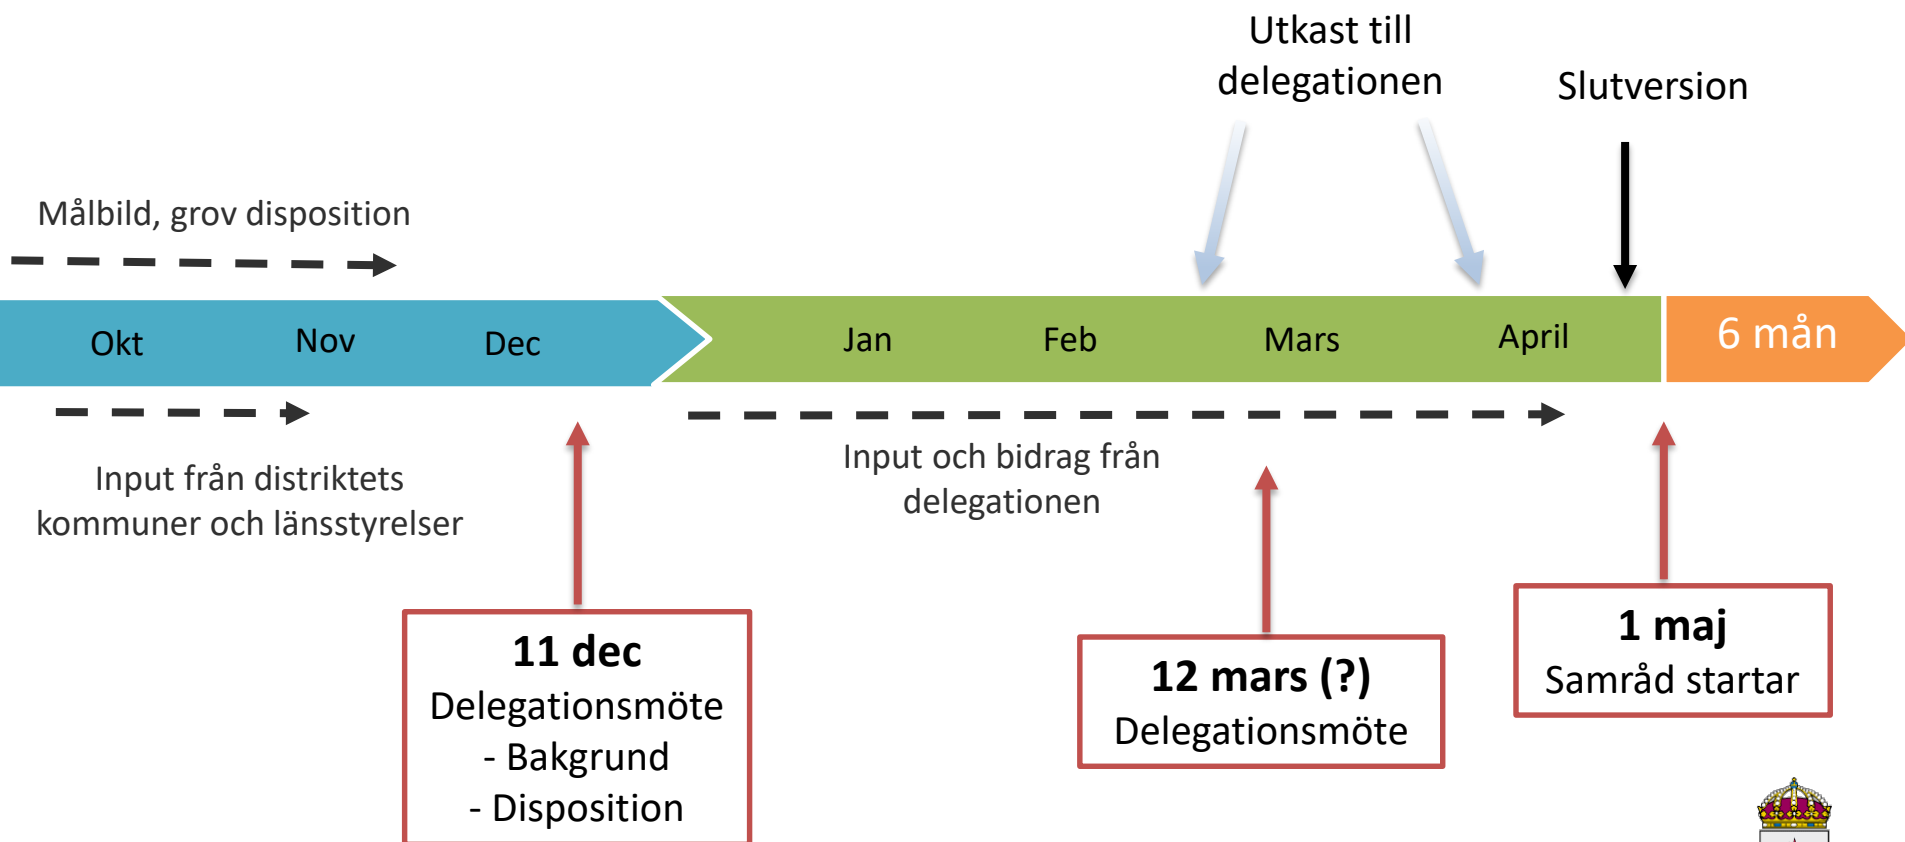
Utkast till delegationen

Slutversion

Målbild, grov disposition

Okt

Nov

Dec

Jan

Feb

Mars

April

6 mån

Input från distriktets kommuner och länsstyrelser

Input och bidrag från delegationen

**11 dec**
Delegationsmöte
- Bakgrund
- Disposition

**12 mars (?)**
Delegationsmöte

**1 maj**
Samråd startar